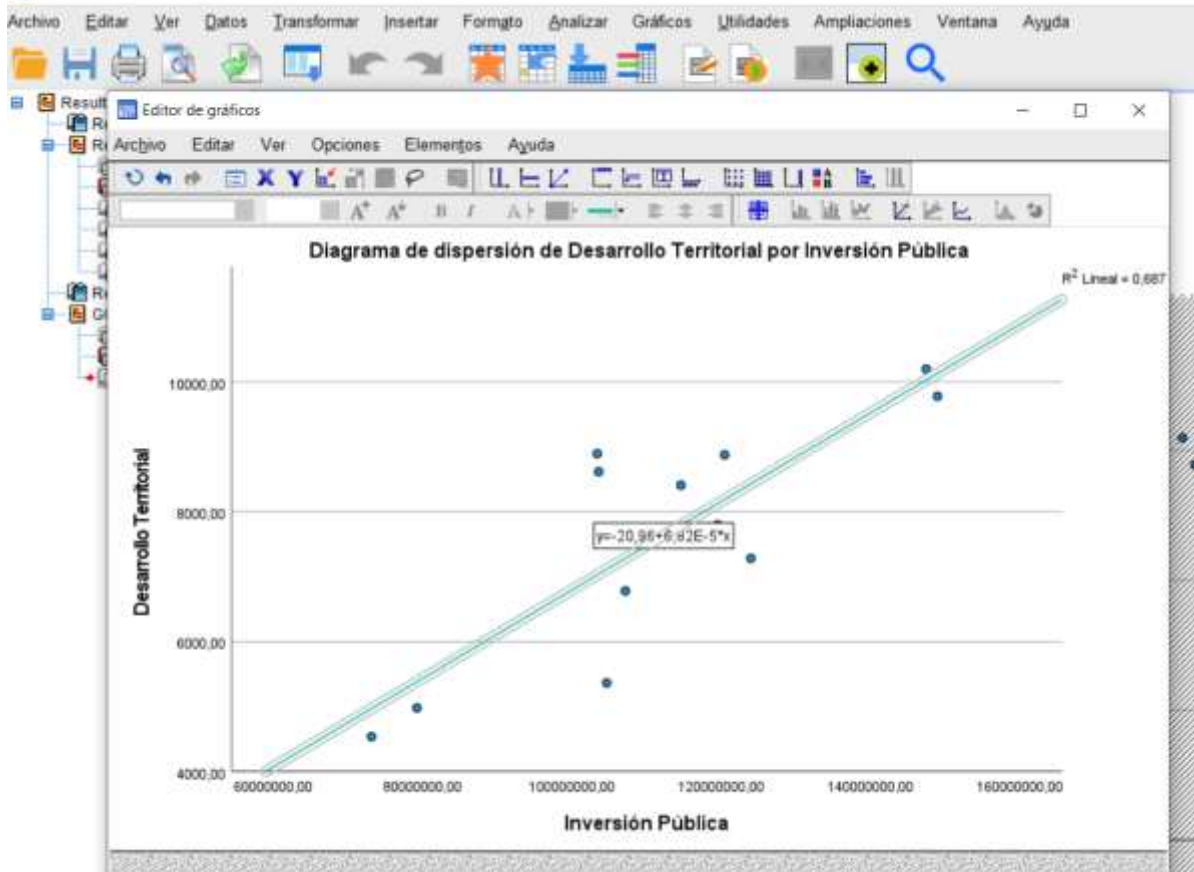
Archivo Editar Ver Datos Transformar Insertar Formato Analizar Gráficos Utilidades Ampliaciones Ventana Ayuda

Result
Editor de gráficos

Archivo Editar Ver Opciones Elementos Ayuda

Diagrama de dispersión de Desarrollo Territorial por Inversión Pública

$R^2$ Lineal = 0,687

y=-20,96+6,82E-5*x

Desarrollo Territorial

10000,00
8000,00
6000,00
4000,00

60000000,00 80000000,00 100000000,00 120000000,00 140000000,00 160000000,00

Inversión Pública